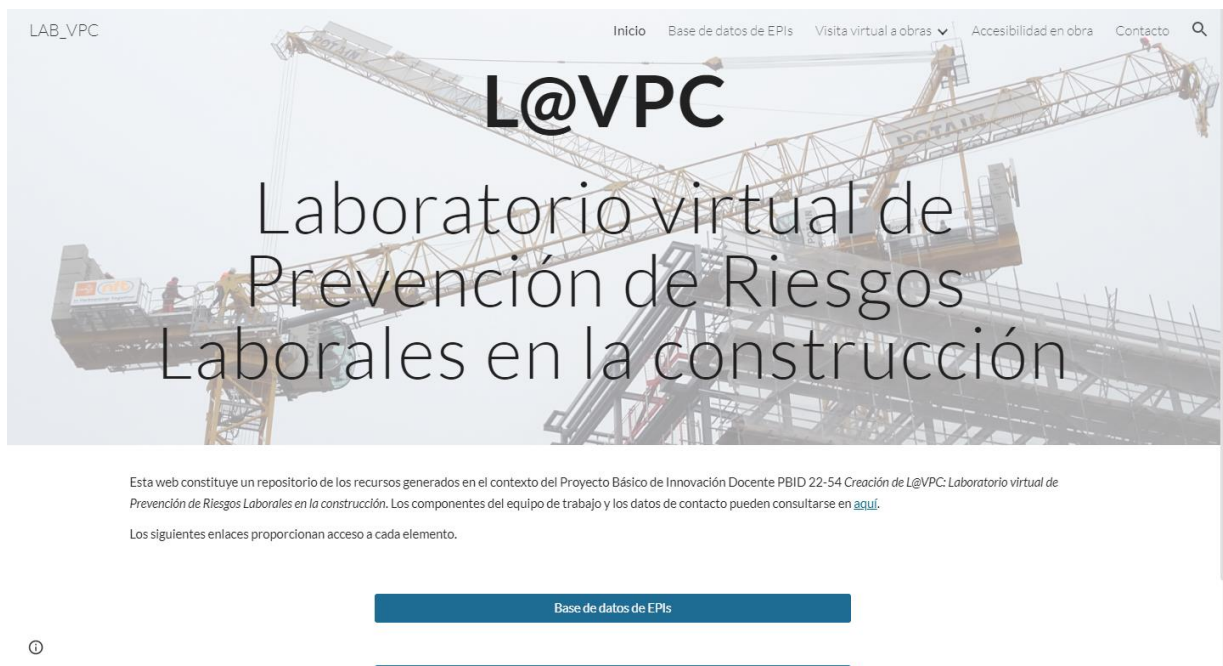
LAB_VPC

Inicio Base de datos de EPIs Visita virtual a obras Accesibilidad en obra Contacto

L@VPC

Laboratorio virtual de Prevención de Riesgos Laborales en la construcción

POTAIN

POTAIN

Esta web constituye un repositorio de los recursos generados en el contexto del Proyecto Básico de Innovación Docente PBID 22-54 *Creación de L@VPC: Laboratorio virtual de Prevención de Riesgos Laborales en la construcción*. Los componentes del equipo de trabajo y los datos de contacto pueden consultarse en aquí.

Los siguientes enlaces proporcionan acceso a cada elemento.

Base de datos de EPIs